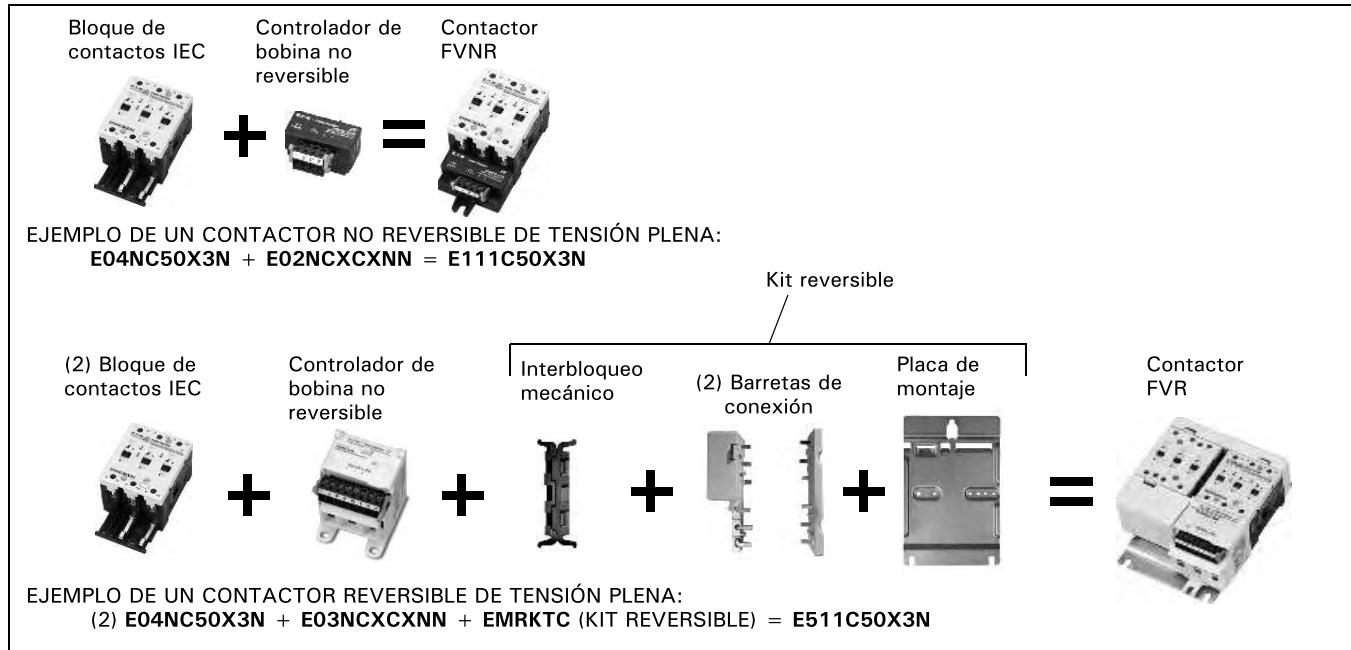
Bloque de contactos IEC

Controlador de bobina no reversible

Contactor FVNR

+ =

EJEMPLO DE UN CONTACTOR NO REVERSIBLE DE TENSIÓN PLENA:
**E04NC50X3N** + **E02NCXCXNN** = **E111C50X3N**

Kit reversible

(2) Bloque de contactos IEC

Controlador de bobina no reversible

Interbloqueo mecánico

(2) Barretas de conexión

Placa de montaje

Contactor FVR

+ + + + =

EJEMPLO DE UN CONTACTOR REVERSIBLE DE TENSIÓN PLENA:
(2) **E04NC50X3N** + **E03NCXCXNN** + **EMRKTC** (KIT REVERSIBLE) = **E511C50X3N**